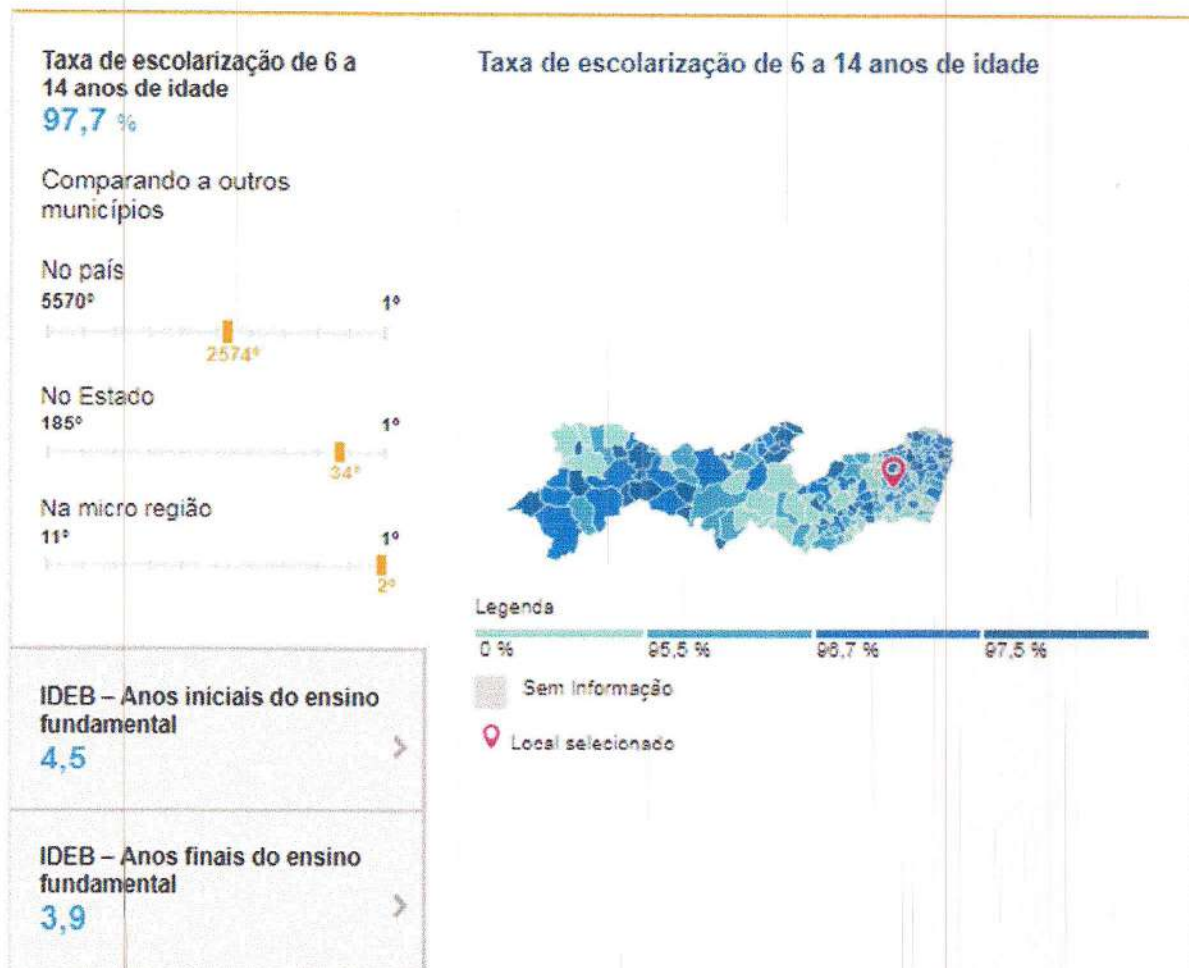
Taxa de escolarização de 6 a 14 anos de idade
97,7 %

Comparando a outros municípios

No país
5570º
1º
2574º

No Estado
185º
1º
34º

Na micro região
11º
1º
2º

IDEB – Anos iniciais do ensino fundamental
4,5

IDEB – Anos finais do ensino fundamental
3,9

Taxa de escolarização de 6 a 14 anos de idade

Legenda
0 %
95,5 %
96,7 %
97,5 %

Sem informação

Local selecionado